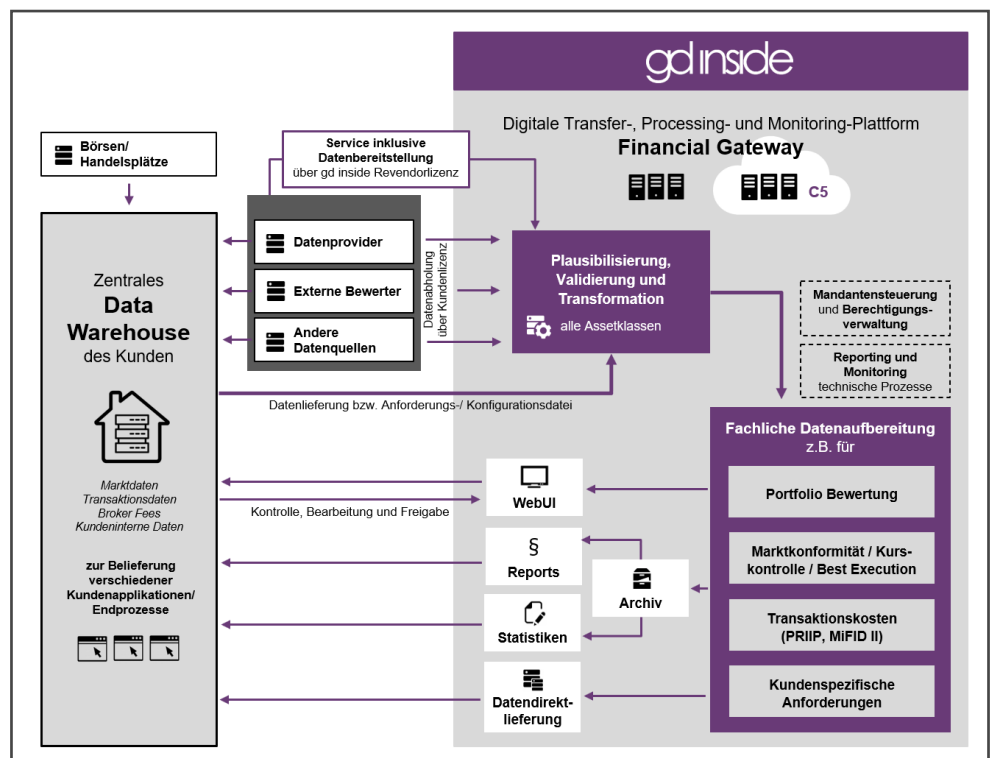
gd inside

Digitale Transfer-, Processing- und Monitoring-Plattform
Financial Gateway

C5

Börsen/ Handelsplätze

Service inklusive Datenbereitstellung über gd inside Revendorlizenz

Zentrales
Data Warehouse
des Kunden

Datenprovider

Externe Bewerter

Andere Datenquellen

Datenabholung über Kundenlizenz

Plausibilisierung, Validierung und Transformation

alle Assetklassen

Mandantensteuerung und Berechtigungsverwaltung

Reporting und Monitoring technische Prozesse

Datenlieferung bzw. Anforderungs-/ Konfigurationsdatei

Fachliche Datenaufbereitung z.B. für

Marktdaten
Transaktionsdaten
Broker Fees
Kundeninterne Daten

zur Belieferung verschiedener Kundenapplikationen/ Endprozesse

WebUI

Kontrolle, Bearbeitung und Freigabe

Portfolio Bewertung

§
Reports

Archiv

Marktkonformität / Kurskontrolle / Best Execution

Statistiken

Transaktionskosten (PRIIP, MiFID II)

Datendirektlieferung

Kundenspezifische Anforderungen